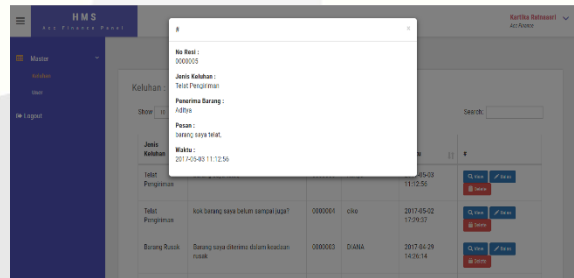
HMS
Ace Finance Pusat

Kartika Belmonrri
Ace Finance

Master
Keluhan
Admin
Logout

#
×

No Resi :
0000005

Jenis Keluhan :
Telat Pengiriman

Penerima Barang :
Aditya

Pesan :
barang saya telat.

Waktu :
2017-05-03 11:12:56

Keluhan

Show

Search:

| Jenis Keluhan | | | | Waktu | # |
|---|---|---|---|---|---|
| Telat Pengiriman | | | | 2017-05-03 11:12:56 | View Detail Delete |
| Telat Pengiriman | kok barang saya belum sampai juga? | 0000001 | cika | 2017-05-02 17:29:07 | View Detail Delete |
| Barang Rusak | Barang saya diterima dalam keadaan rusak | 0000003 | DIANA | 2017-04-29 14:36:14 | View Detail Delete |